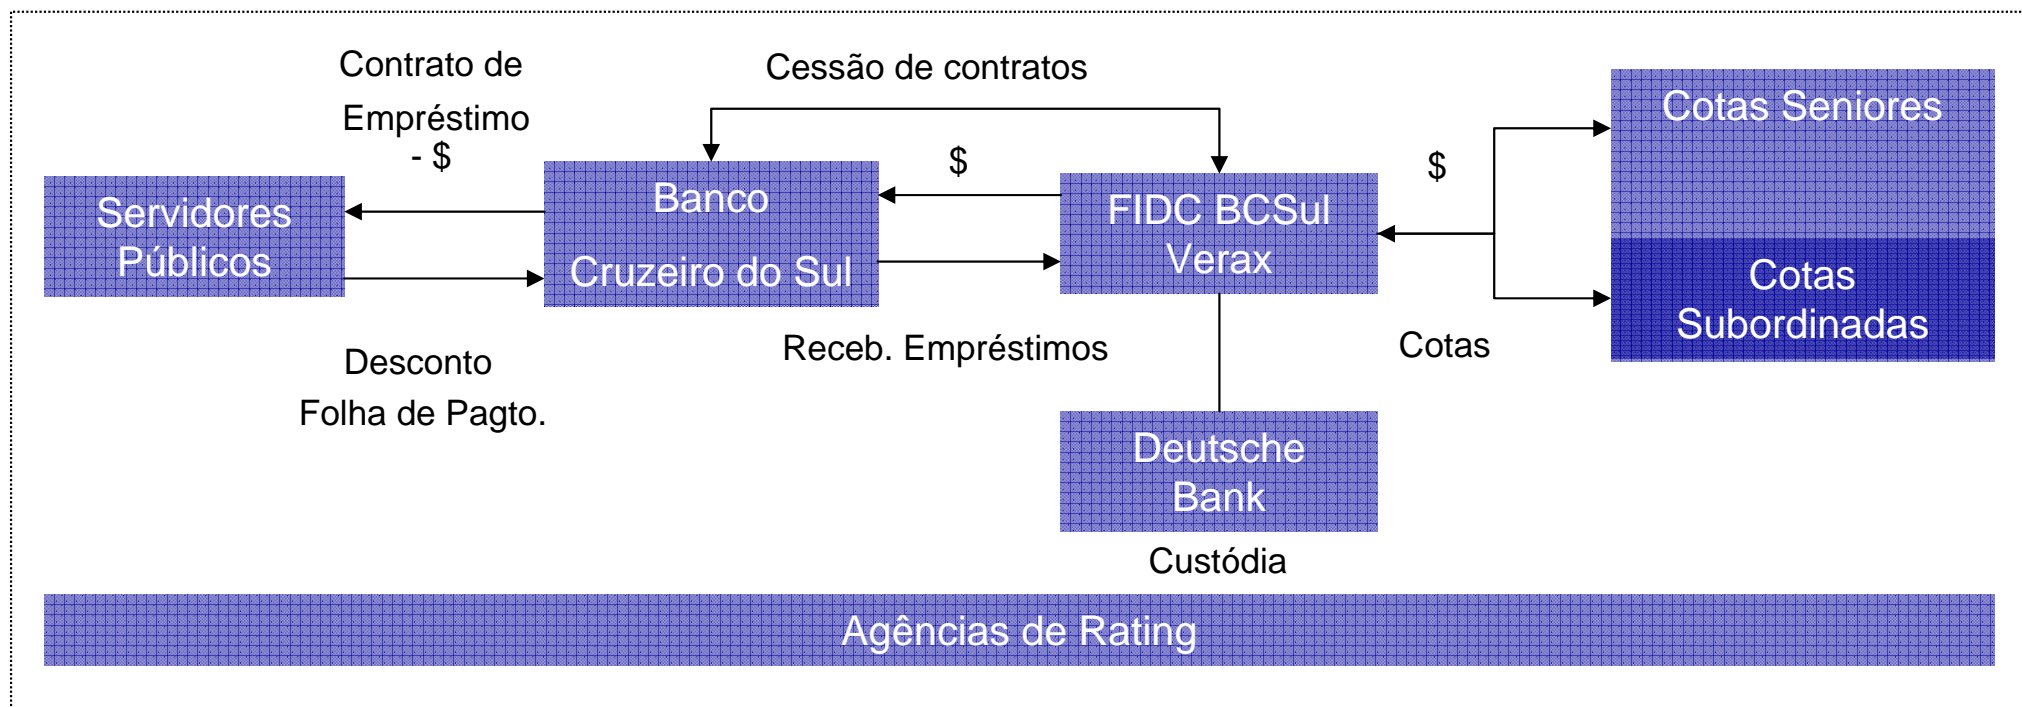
Contrato de Empréstimo - $

Cessão de contratos

Cotas Seniores

$

$

Servidores Públicos

Banco Cruzeiro do Sul

FIDC BCSul Verax

Cotas Subordinadas

Desconto Folha de Pagto.

Receb. Empréstimos

Cotas

Deutsche Bank

Custódia

Agências de Rating